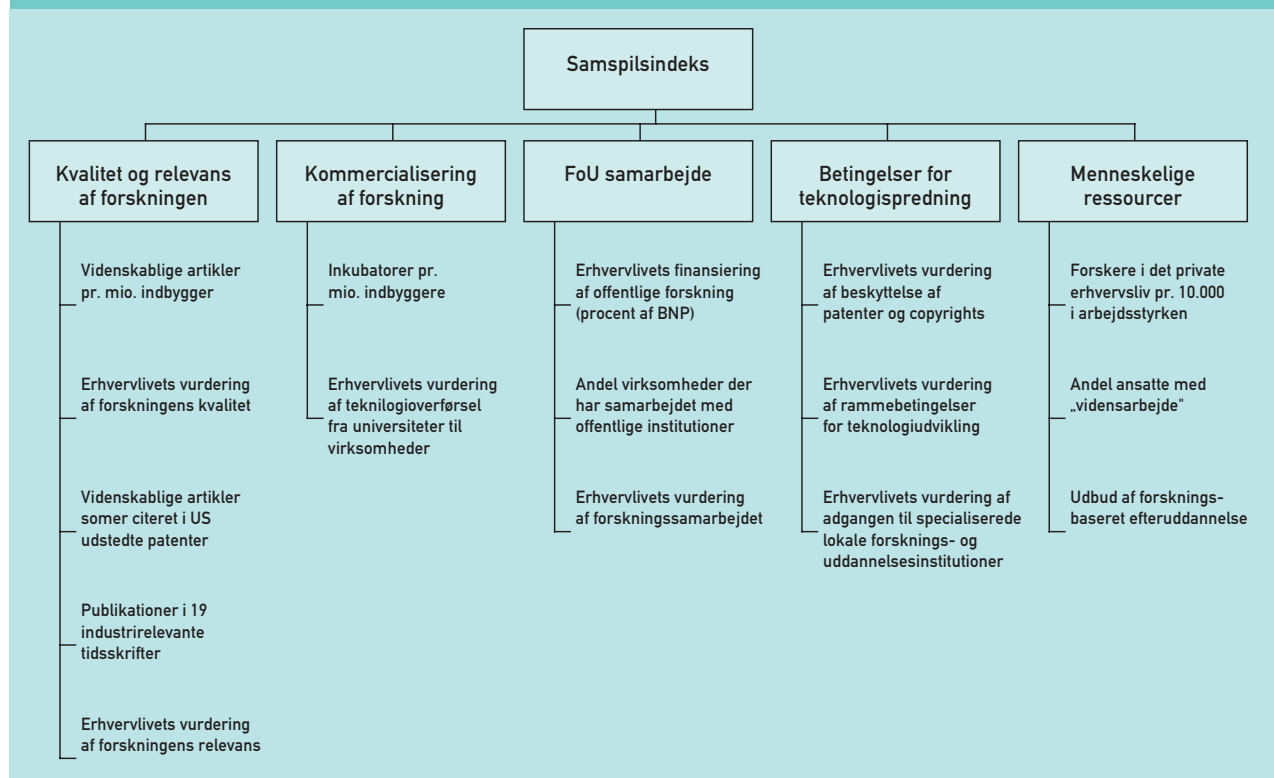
Samspilsindeks

Kvalitet og relevans af forskningen

Videnskablige artikler pr. mio. indbygger

Erhvervlivets vurdering af forskningens kvalitet

Videnskablige artikler somer citeret i US udstedte patenter

Publikationer i 19 industrirelevante tidsskrifter

Erhvervlivets vurdering af forskningens relevans

Kommercialisering af forskning

Inkubatorer pr. mio. indbyggere

Erhvervlivets vurdering af teknilogioverførsel fra universiteter til virksomheder

FoU samarbejde

Erhvervlivets finansiering af offentlige forskning (procent af BNP)

Andel virksomheder der har samarbejdet med offentlige institutioner

Erhvervlivets vurdering af forskningssamarbejdet

Betingelser for teknologispredning

Erhvervlivets vurdering af beskyttelse af patenter og copyrights

Erhvervlivets vurdering af rammebetingelser for teknologiudvikling

Erhvervlivets vurdering af adgangen til specialiserede lokale forsknings- og uddannelsesinstitutioner

Menneskelige ressourcer

Forskere i det private erhvervsliv pr. 10.000 i arbejdsstyrken

Andel ansatte med „vidensarbejde"

Udbud af forskningsbaseret efteruddannelse